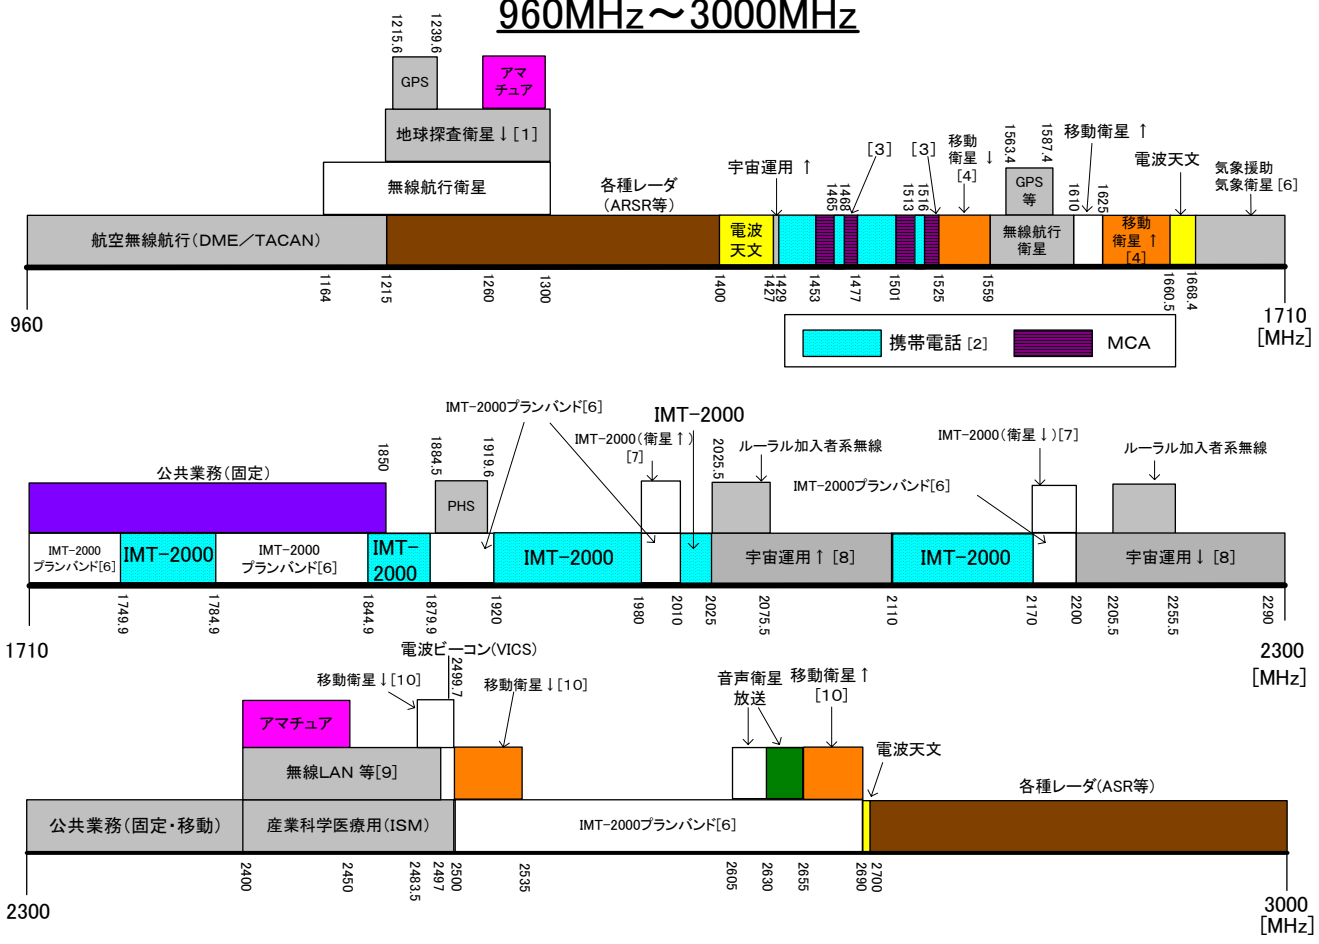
960MHz～3000MHz

1215.6
1239.6
GPS
アマチュア
地球探査衛星↓[1]
無線航行衛星
各種レーダ
(ARSR等)
宇宙運用↑
[3]
[3]
移動衛星↓
[4]
1563.4
1587.4
GPS等
移動衛星↑
電波天文
気象援助
気象衛星[6]
1465
1468
1513
1516
1610
1625
航空無線航行(DME／TACAN)
電波天文
無線航行衛星
移動衛星↑
[4]
1164
1215
1260
1300
1400
1427
1429
1453
1477
1501
1525
1559
1660.5
1668.4
960
1710
[MHz]
携帯電話[2]
MCA

IMT-2000プランバンド[6]
IMT-2000
IMT-2000(衛星↑)
[7]
2025.5
ルーラル加入者系無線
IMT-2000(衛星↓)[7]
ルーラル加入者系無線
IMT-2000プランバンド[6]
公共業務(固定)
1850
1884.5
1919.6
PHS
IMT-2000プランバンド[6]
IMT-2000
IMT-2000プランバンド[6]
IMT-2000
IMT-2000
宇宙運用↑[8]
IMT-2000
宇宙運用↓[8]
1749.9
1784.9
1844.9
1879.9
1920
1980
2010
2025
2075.5
2110
2170
2200
2205.5
2255.5
2290
1710
2300
[MHz]

電波ビーコン(VICS)
2499.7
移動衛星↓[10]
移動衛星↓[10]
音声衛星放送
移動衛星↑
[10]
アマチュア
電波天文
無線LAN 等[9]
各種レーダ(ASR等)
公共業務(固定・移動)
産業科学医療用(ISM)
IMT-2000プランバンド[6]
2400
2450
2483.5
2497
2500
2535
2605
2630
2655
2690
2700
2300
3000
[MHz]